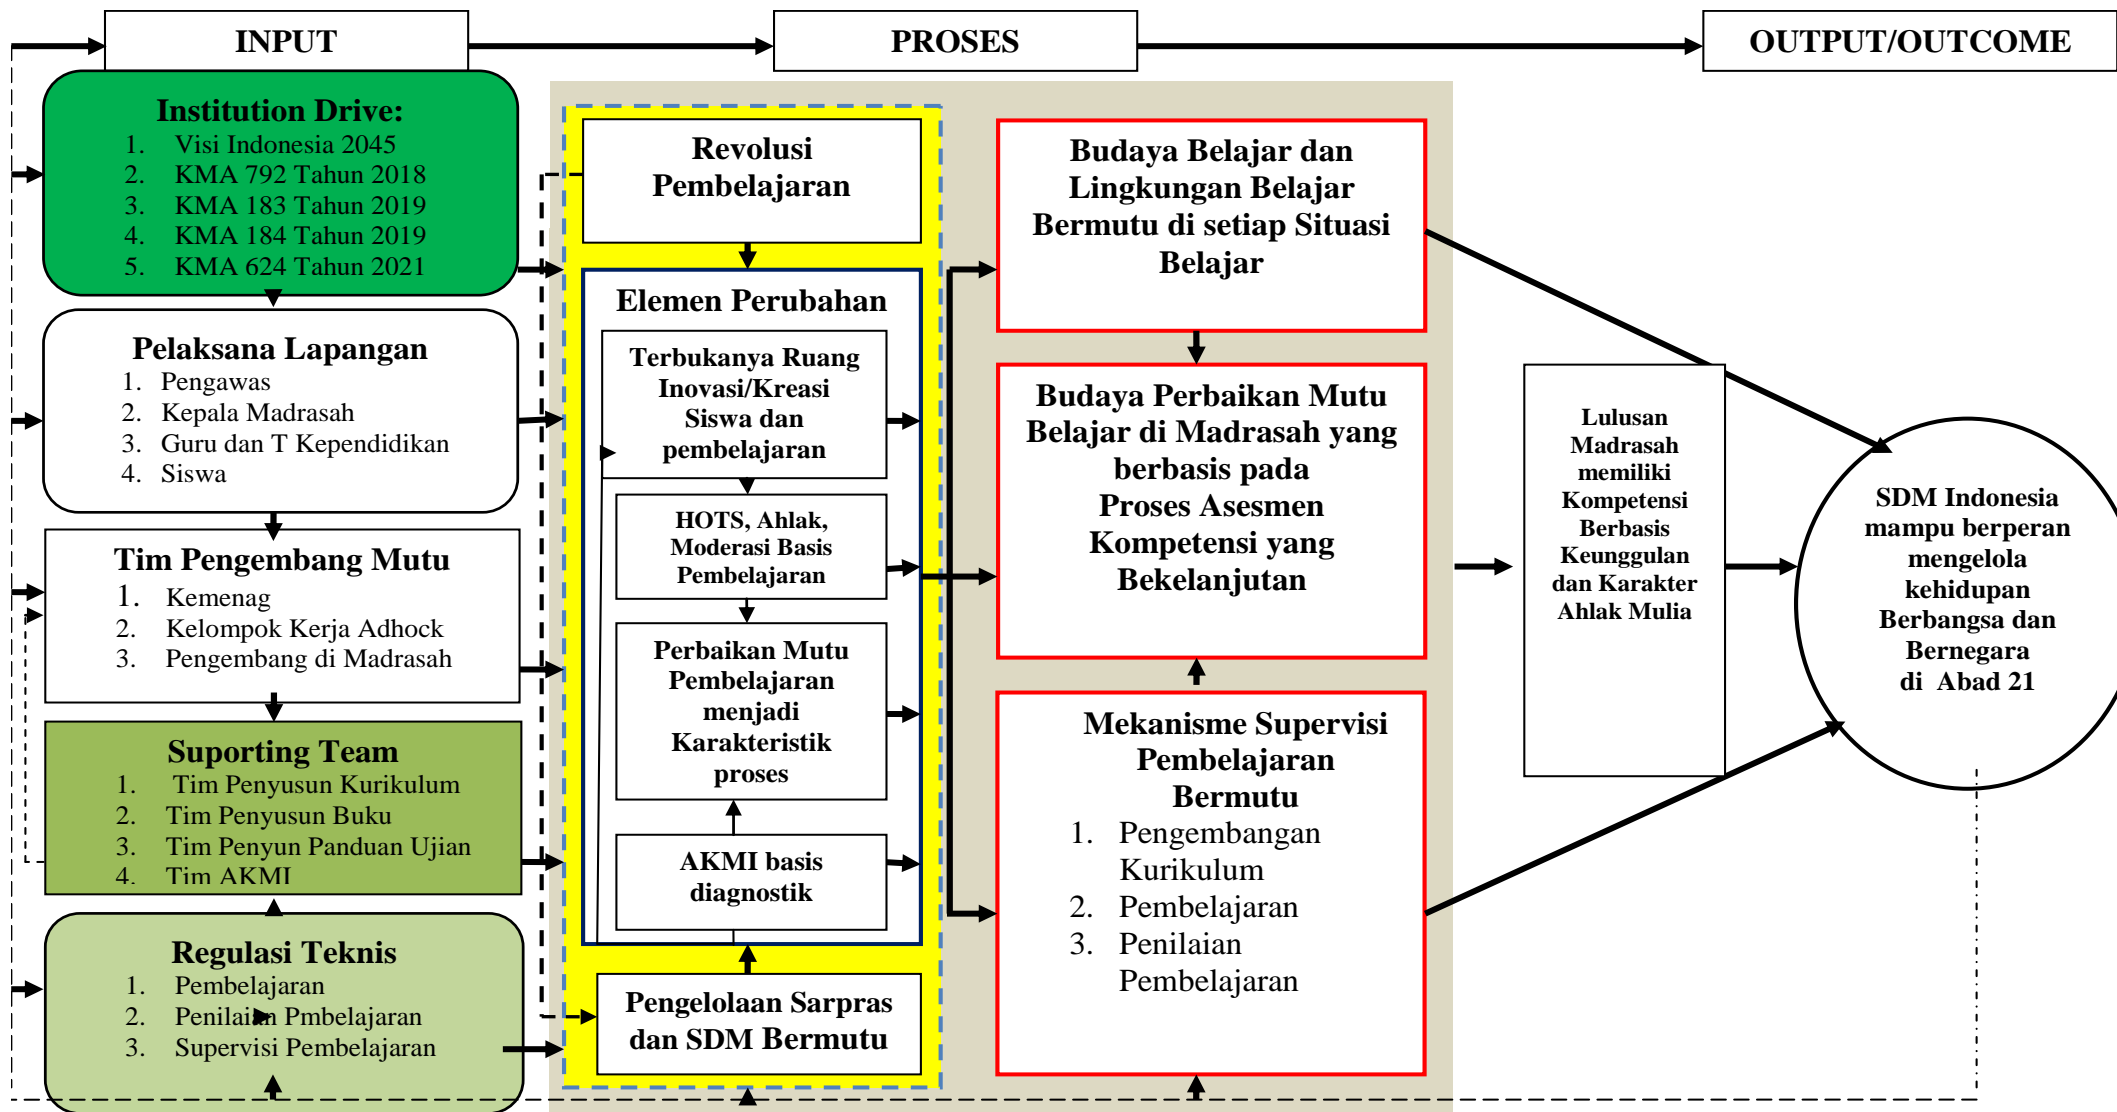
INPUT

PROSES

OUTPUT/OUTCOME

Institution Drive:
1. Visi Indonesia 2045
2. KMA 792 Tahun 2018
3. KMA 183 Tahun 2019
4. KMA 184 Tahun 2019
5. KMA 624 Tahun 2021

Pelaksana Lapangan
1. Pengawas
2. Kepala Madrasah
3. Guru dan T Kependidikan
4. Siswa

Tim Pengembang Mutu
1. Kemenag
2. Kelompok Kerja Adhock
3. Pengembang di Madrasah

Suporting Team
1. Tim Penyusun Kurikulum
2. Tim Penyusun Buku
3. Tim Penyun Panduan Ujian
4. Tim AKMI

Regulasi Teknis
1. Pembelajaran
2. Penilaian Pmbelajaran
3. Supervisi Pembelajaran

Revolusi Pembelajaran

Elemen Perubahan

Terbukanya Ruang Inovasi/Kreasi Siswa dan pembelajaran

HOTS, Ahlak, Moderasi Basis Pembelajaran

Perbaikan Mutu Pembelajaran menjadi Karakteristik proses

AKMI basis diagnostik

Pengelolaan Sarpras dan SDM Bermutu

Budaya Belajar dan Lingkungan Belajar Bermutu di setiap Situasi Belajar

Budaya Perbaikan Mutu Belajar di Madrasah yang berbasis pada Proses Asesmen Kompetensi yang Bekelanjutan

Mekanisme Supervisi Pembelajaran Bermutu
1. Pengembangan Kurikulum
2. Pembelajaran
3. Penilaian Pembelajaran

Lulusan Madrasah memiliki Kompetensi Berbasis Keunggulan dan Karakter Ahlak Mulia

SDM Indonesia mampu berperan mengelola kehidupan Berbangsa dan Bernegara di Abad 21